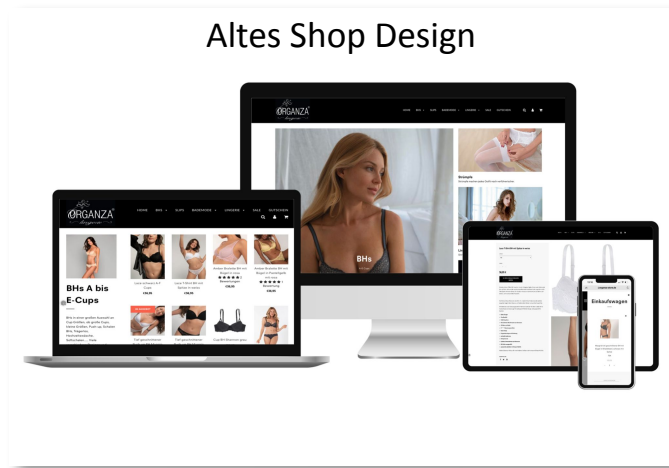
Altes Shop Design

ORGANZA

HOME BHS SLIPS BADEMODE LINGERIE SALE GUTSCHEIN

BHs

Strümpfe

ORGANZA

HOME BHS SLIPS BADEMODE LINGERIE SALE GUTSCHEIN

BHs A bis E-Cups

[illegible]

€36,00

€36,00

€36,00

Einkaufswagen